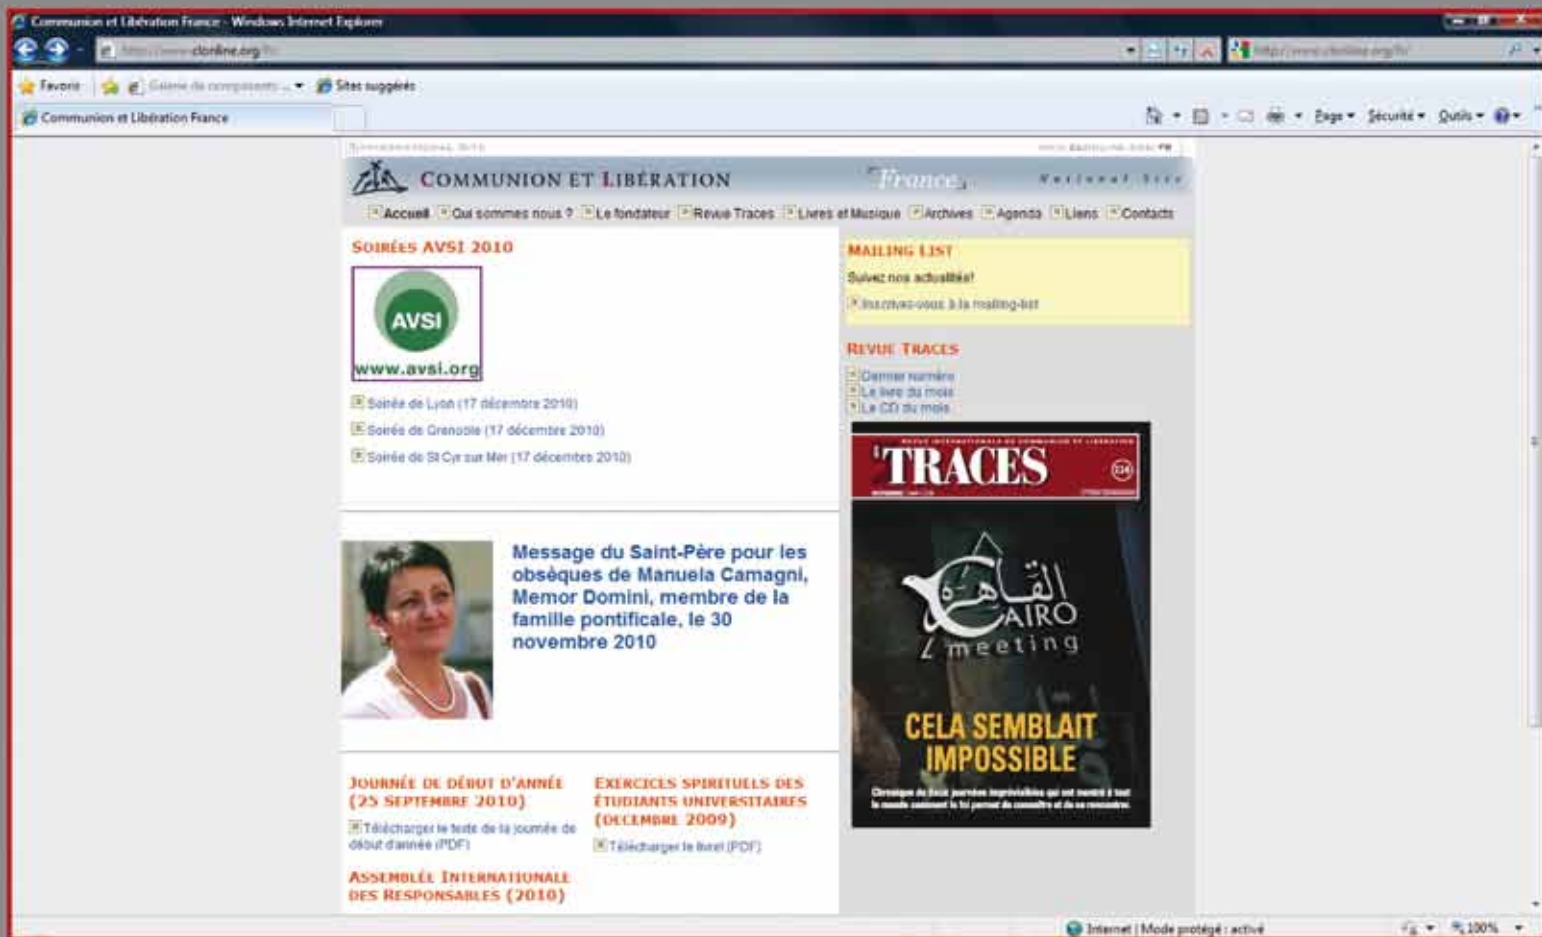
Communion et Libération France - Windows Internet Explorer

http://www.clonline.org/fr/

Favoris

Galerie de composants

Sites suggérés

Communion et Libération France

Page ▾ Sécurité ▾ Outils ▾

COMMUNION ET LIBÉRATION

France

National Site

Accueil Qui sommes nous ? Le fondateur Revue Traces Livres et Musique Archives Agenda Liens Contacts

SOIRÉES AVSI 2010

AVSI
www.avsi.org

Soirée de Lyon (17 décembre 2010)

Soirée de Grenoble (17 décembre 2010)

Soirée de St Cyr sur Mer (17 décembre 2010)

Message du Saint-Père pour les obsèques de Manuela Camagni, Memor Domini, membre de la famille pontificale, le 30 novembre 2010

JOURNÉE DE DÉBUT D'ANNÉE (25 SEPTEMBRE 2010)

Télécharger le texte de la journée de début d'année (PDF)

EXERCICES SPIRITUELS DES ÉTUDIANTS UNIVERSITAIRES (DECEMBRE 2009)

Télécharger le livret (PDF)

ASSEMBLÉE INTERNATIONALE DES RESPONSABLES (2010)

MAILING LIST

Suivez nos actualités!

Inscrivez-vous à la mailing-list

REVUE TRACES

Dernier numéro

Le livre du mois

Le CD du mois

TRACES

CAIRO meeting

CELA SEMBLAIT IMPOSSIBLE

Internet | Mode protégé : activé

100%